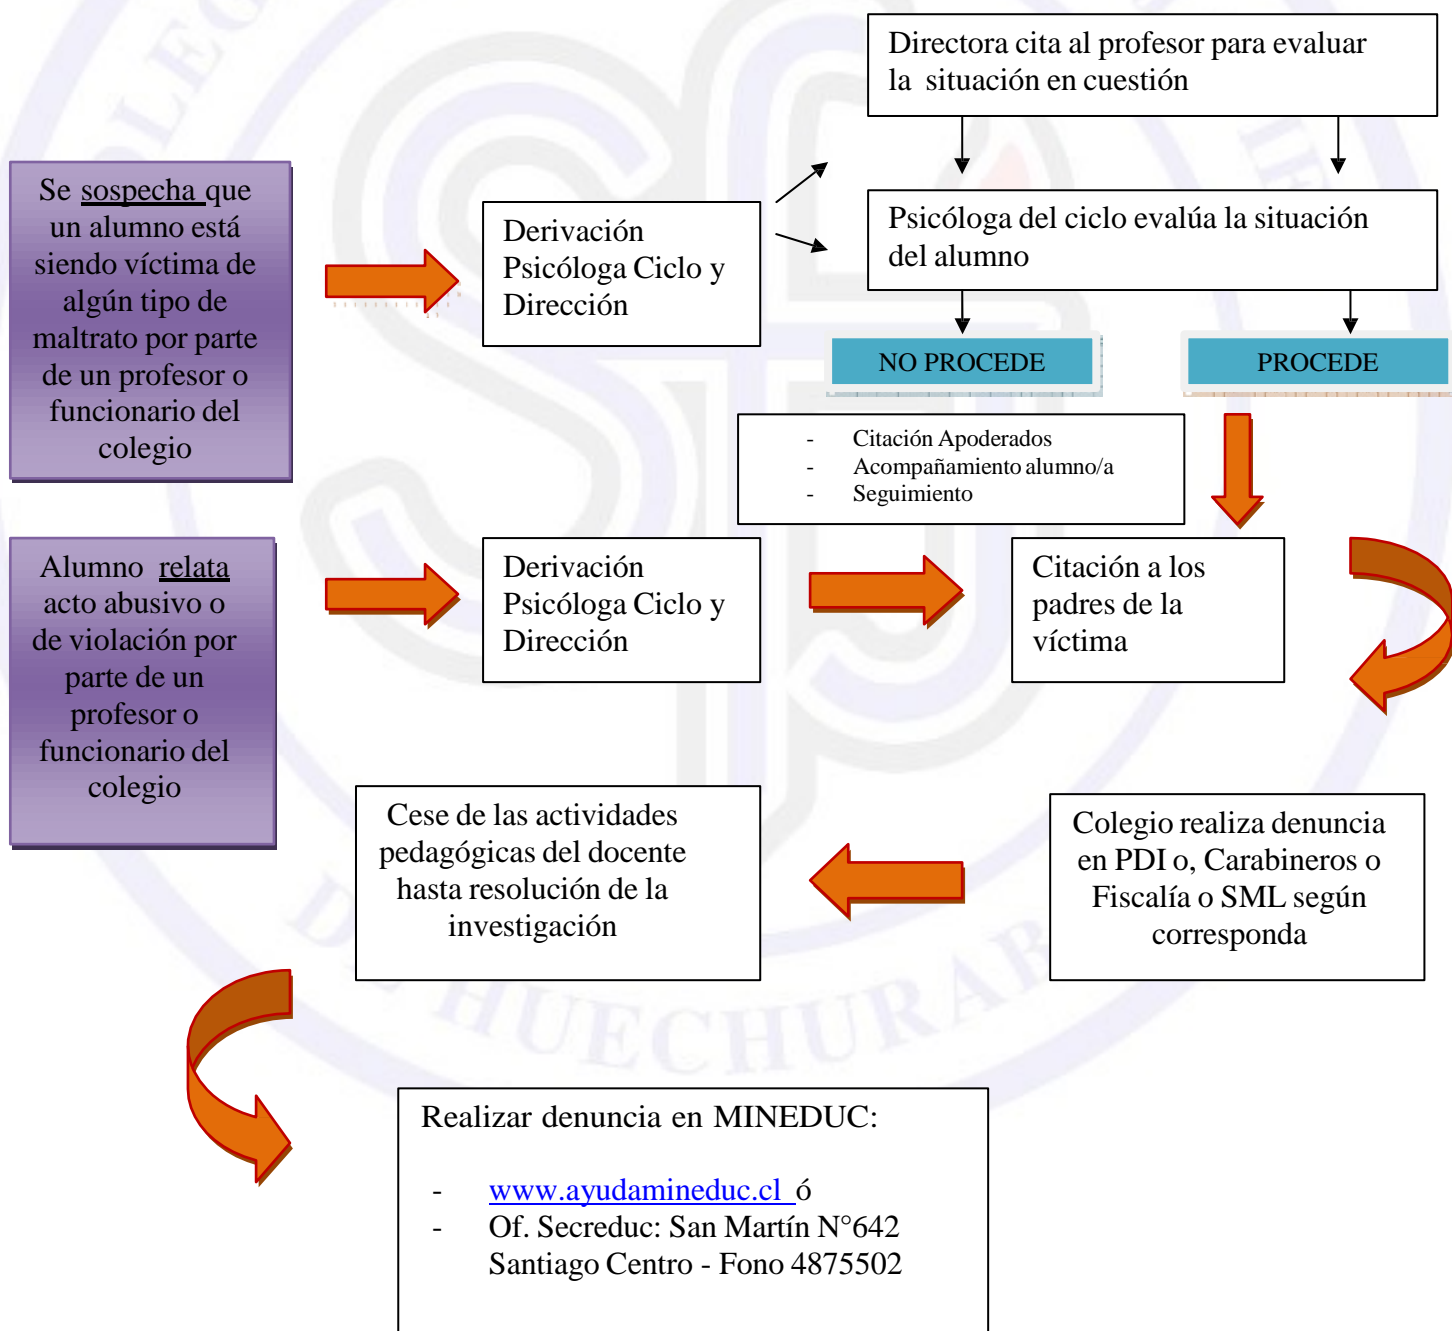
Se sospecha que un alumno está siendo víctima de algún tipo de maltrato por parte de un profesor o funcionario del colegio

Derivación Psicóloga Ciclo y Dirección

Directora cita al profesor para evaluar la situación en cuestión

Psicóloga del ciclo evalúa la situación del alumno

NO PROCEDE

PROCEDE

- Citación Apoderados
- Acompañamiento alumno/a
- Seguimiento

Alumno relata acto abusivo o de violación por parte de un profesor o funcionario del colegio

Derivación Psicóloga Ciclo y Dirección

Citación a los padres de la víctima

Colegio realiza denuncia en PDI o, Carabineros o Fiscalía o SML según corresponda

Cese de las actividades pedagógicas del docente hasta resolución de la investigación

Realizar denuncia en MINEDUC:

- www.ayudamineduc.cl ó
- Of. Secreduc: San Martín N°642 Santiago Centro - Fono 4875502

HUECHURABA